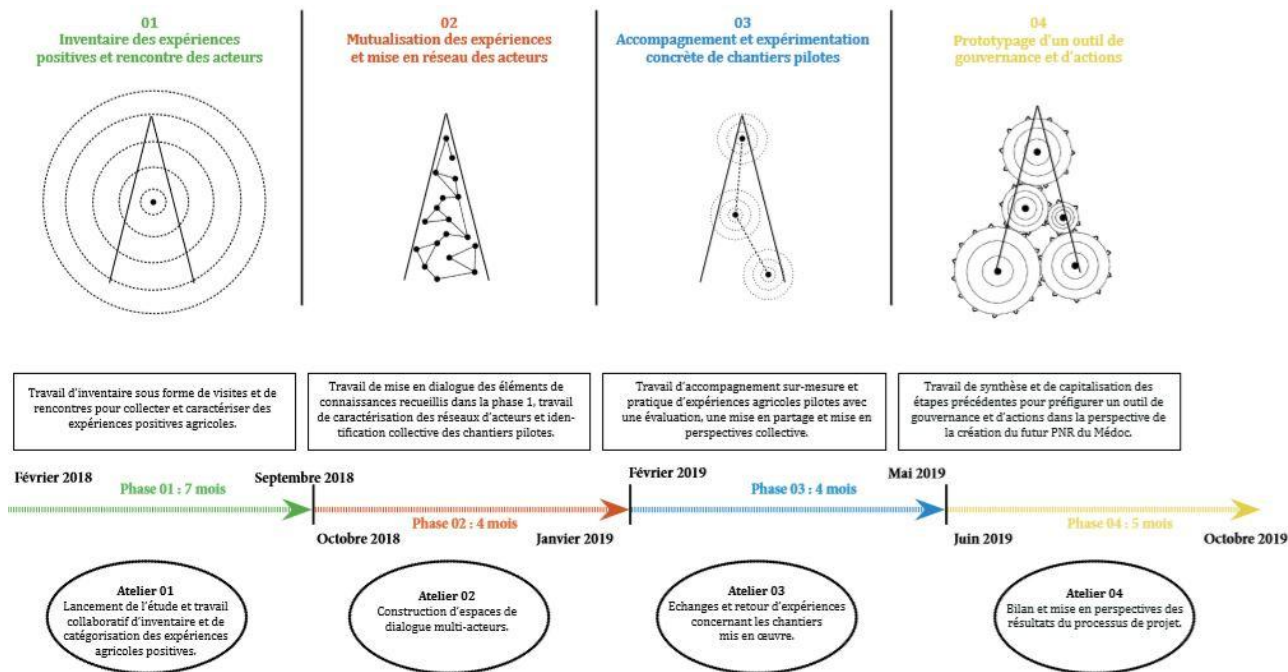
01
Inventaire des expériences positives et rencontre des acteurs

02
Mutualisation des expériences et mise en réseau des acteurs

03
Accompagnement et expérimentation concrète de chantiers pilotes

04
Prototypage d'un outil de gouvernance et d'actions

Travail d'inventaire sous forme de visites et de rencontres pour collecter et caractériser des expériences positives agricoles.

Travail de mise en dialogue des éléments de connaissances recueillis dans la phase 1, travail de caractérisation des réseaux d'acteurs et identification collective des chantiers pilotes.

Travail d'accompagnement sur-mesure et pratique d'expériences agricoles pilotes avec une évaluation, une mise en partage et mise en perspectives collective.

Travail de synthèse et de capitalisation des étapes précédentes pour préfigurer un outil de gouvernance et d'actions dans la perspective de la création du futur PNR du Médoc.

Février 2018
Phase 01 : 7 mois
Septembre 2018
Octobre 2018
Phase 02 : 4 mois
Janvier 2019
Février 2019
Phase 03 : 4 mois
Mai 2019
Juin 2019
Phase 04 : 5 mois
Octobre 2019

Atelier 01
Lancement de l'étude et travail collaboratif d'inventaire et de catégorisation des expériences agricoles positives.

Atelier 02
Construction d'espaces de dialogue multi-acteurs.

Atelier 03
Echanges et retour d'expériences concernant les chantiers mis en œuvre.

Atelier 04
Bilan et mise en perspectives des résultats du processus de projet.